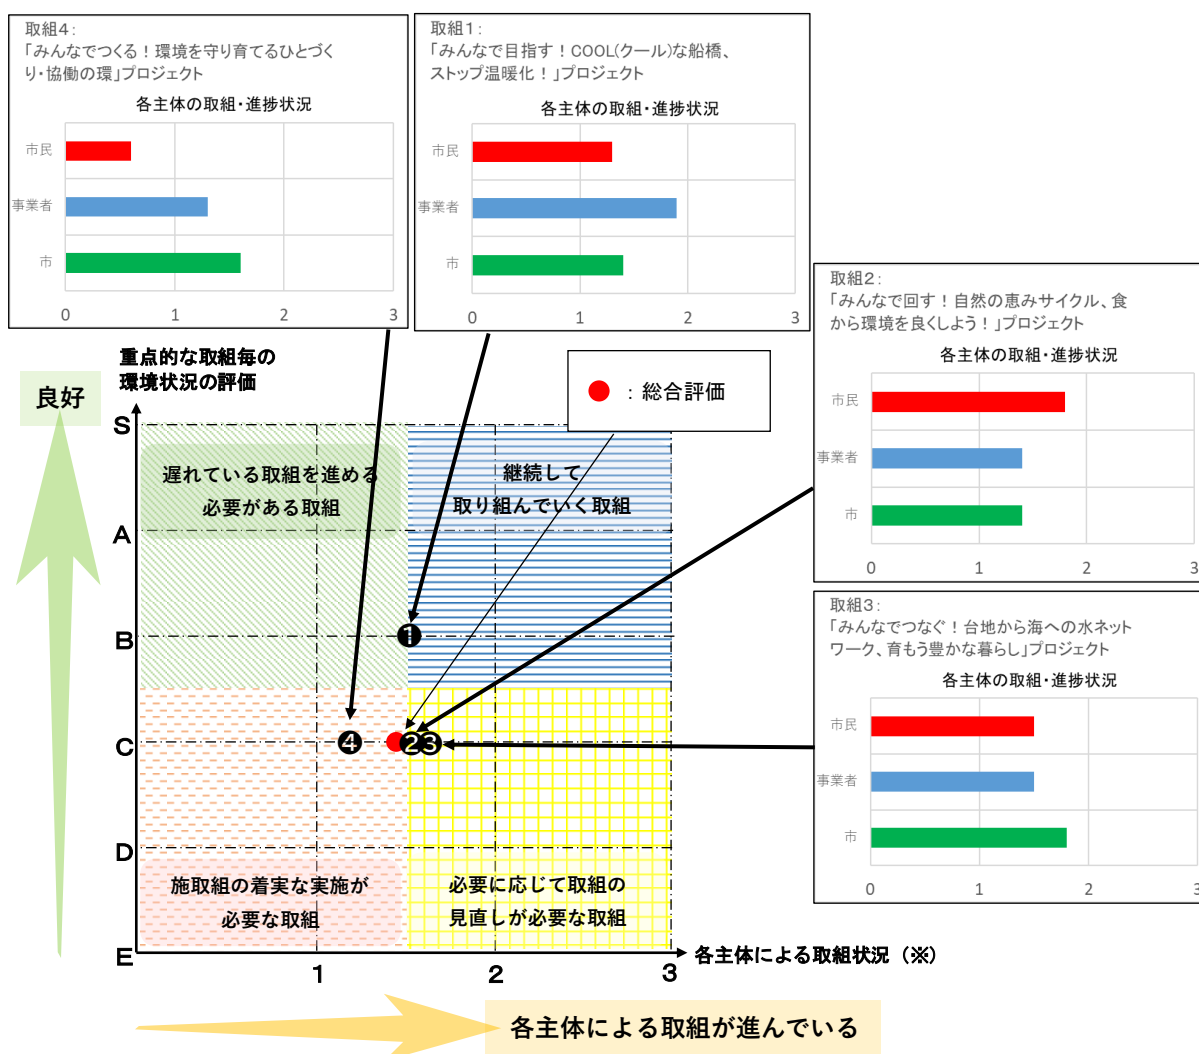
取組4:
「みんなでつくる!環境を守り育てるひとづくり・協働の環」プロジェクト

各主体の取組・進捗状況

市民
事業者
市
0 1 2 3

取組1:
「みんなで目指す!COOL(クール)な船橋、ストップ温暖化!」プロジェクト

各主体の取組・進捗状況

市民
事業者
市
0 1 2 3

取組2:
「みんなで回す!自然の恵みサイクル、食から環境を良くしよう!」プロジェクト

各主体の取組・進捗状況

市民
事業者
市
0 1 2 3

取組3:
「みんなでつなぐ!台地から海への水ネットワーク、育もう豊かな暮らし」プロジェクト

各主体の取組・進捗状況

市民
事業者
市
0 1 2 3

重点的な取組毎の環境状況の評価

良好

: 総合評価

S
A
B
C
D
E

遅れている取組を進める必要がある取組

継続して取り組んでいく取組

施取組の着実な実施が必要な取組

必要に応じて取組の見直しが必要な取組

❶
❹ ❷❸

1 2 3

各主体による取組状況(※)

各主体による取組が進んでいる